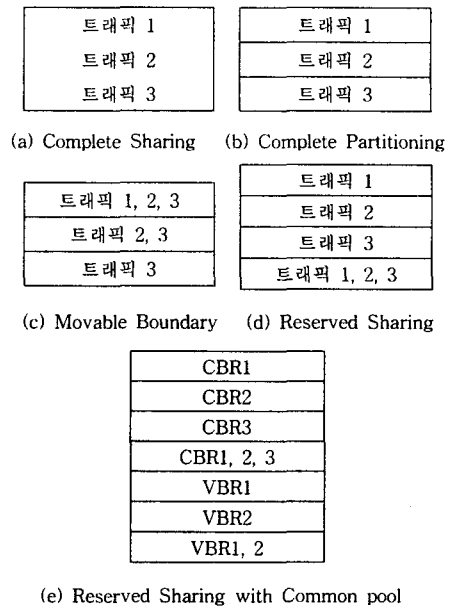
트래픽 1
트래픽 2
트래픽 3

(a) Complete Sharing

트래픽 1
트래픽 2
트래픽 3

(b) Complete Partitioning

트래픽 1, 2, 3
트래픽 2, 3
트래픽 3

(c) Movable Boundary

트래픽 1
트래픽 2
트래픽 3
트래픽 1, 2, 3

(d) Reserved Sharing

CBR1
CBR2
CBR3
CBR1, 2, 3
VBR1
VBR2
VBR1, 2

(e) Reserved Sharing with Common pool